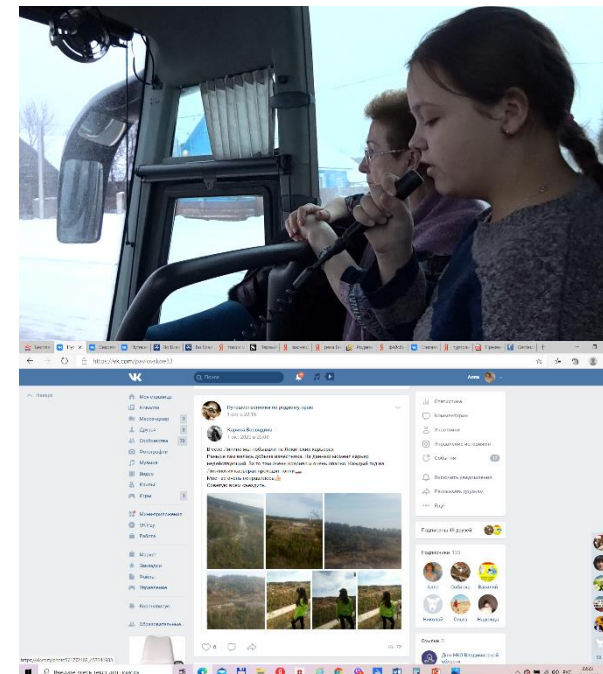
https://vk.com/puteshestvie33

VK

Поиск

Анна

Назад

Моя страница
Новости
Мессенджер
Друзья
Сообщества
Фотографии
Музыка
Видео
Клипы
Игры

Мини-приложения
VK Pay
Работа

Музыка
Закладки
Файлы
Реклама

Статистика
Комментарии
Участники
Управление сообществом
События

Включить уведомления
Рассказать друзьям
Ещё

Путешествие по родному краю

Карина Володина

В этом месяце мы побывали на Пекинском карьере. Раньше там жили, рубили и вывозили торф. Но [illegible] не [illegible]. То что там очень красиво и очень чистенько. Каждый год на Пекинском карьере проходит чистка.
Мне это очень понравилось.
Советую всем смотреть.

Подписчики 133

Введите здесь текст для поиска